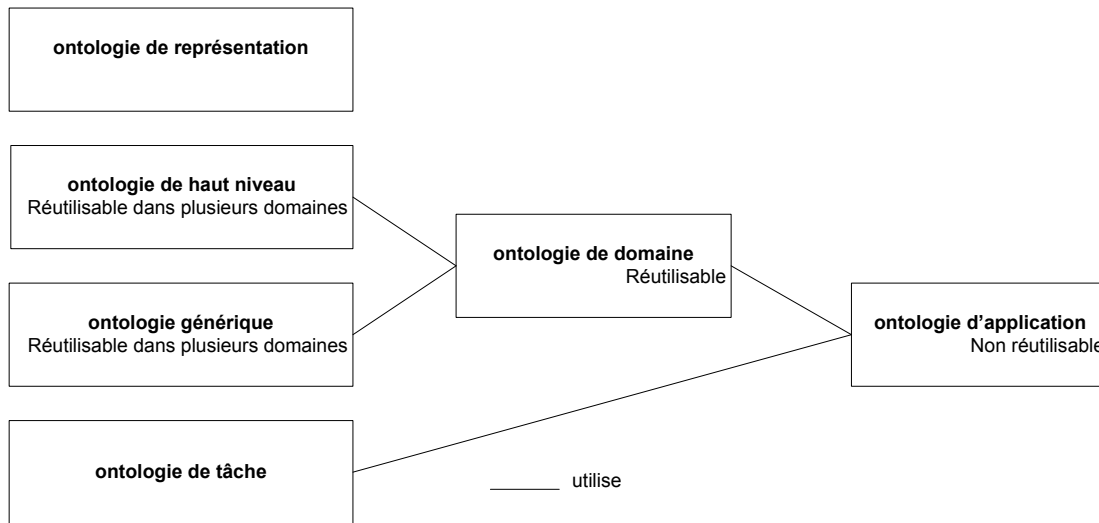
ontologie de représentation

ontologie de haut niveau
Réutilisable dans plusieurs domaines

ontologie générique
Réutilisable dans plusieurs domaines

ontologie de domaine
Réutilisable

ontologie d'application
Non réutilisable

ontologie de tâche

utilise